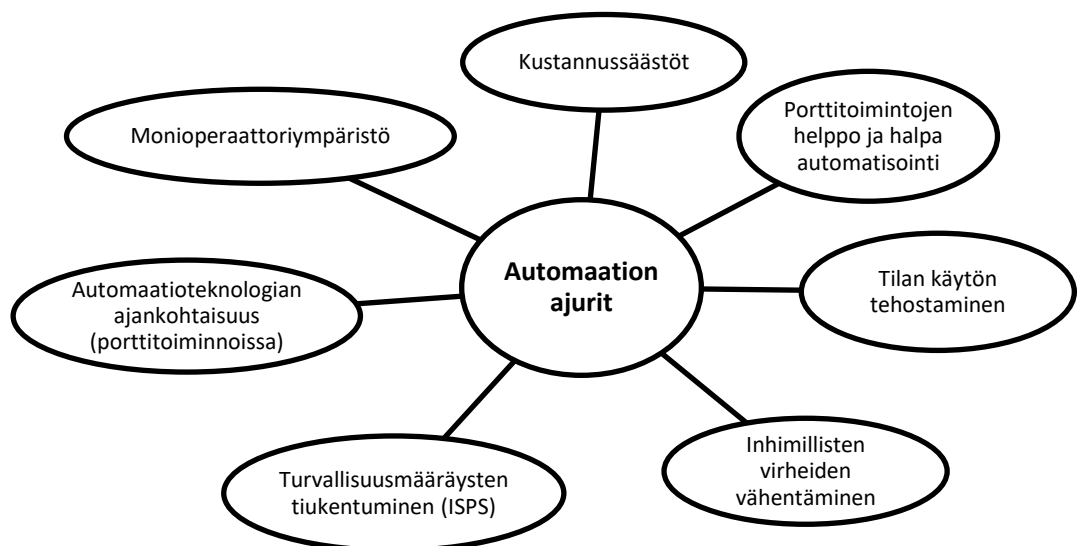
Automaation ajurit

Kustannussäästöt

Porttitoimintojen helppo ja halpa automatisointi

Tilan käytön tehostaminen

Inhimillisten virheiden vähentäminen

Turvallisuusmääräysten tiukentuminen (ISPS)

Automaatioteknologian ajankohtaisuus (porttitoiminnoissa)

Monioperaattoriympäristö